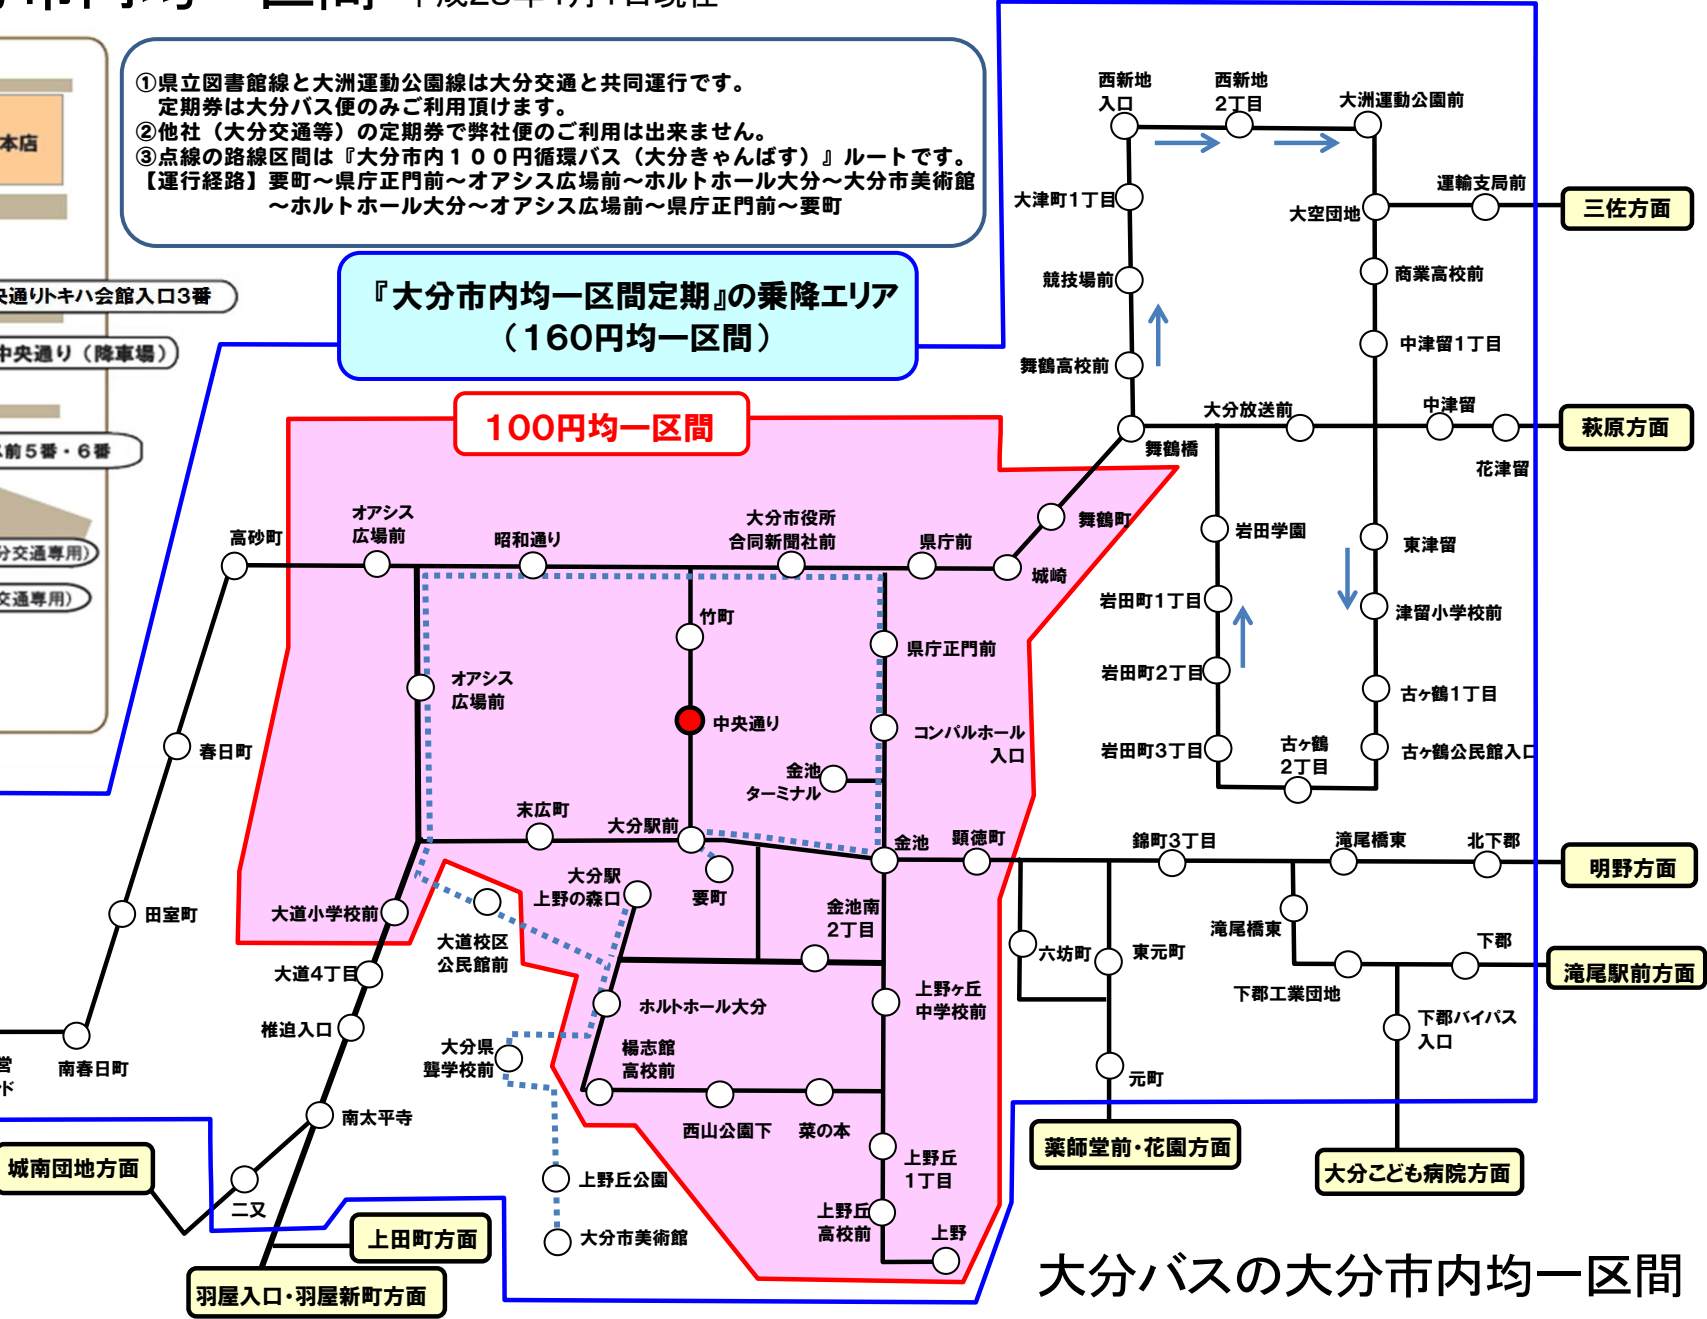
①県立図書館線と大洲運動公園線は大分交通と共同運行です。
定期券は大分バス便のみご利用頂けます。
②他社（大分交通等）の定期券で弊社便のご利用は出来ません。
③点線の路線区間は『大分市内１００円循環バス（大分きゃんばす）』ルートです。
【運行経路】要町～県庁正門前～オアシス広場前～ホルトホール大分～大分市美術館～ホルトホール大分～オアシス広場前～県庁正門前～要町

本店
央通りトキハ会館入口3番
中央通り（降車場）
前5番・6番
分交通専用)
交通専用)

『大分市内均一区間定期』の乗降エリア
（160円均一区間）

100円均一区間

西新地入口
西新地2丁目
大洲運動公園前
大津町1丁目
運輸支局前
大空団地
三佐方面
競技場前
商業高校前
中津留1丁目
舞鶴高校前
大分放送前
中津留
萩原方面
舞鶴橋
花津留
舞鶴町
岩田学園
東津留
城崎
岩田町1丁目
津留小学校前
岩田町2丁目
古ヶ鶴1丁目
岩田町3丁目
古ヶ鶴2丁目
古ヶ鶴公民館入口
高砂町
オアシス広場前
昭和通り
大分市役所合同新聞社前
県庁前
竹町
県庁正門前
オアシス広場前
中央通り
コンパルホール入口
金池ターミナル
春日町
末広町
大分駅前
金池
顕徳町
錦町3丁目
滝尾橋東
北下郡
明野方面
大分駅上野の森口
要町
田室町
大道小学校前
金池南2丁目
滝尾橋東
下郡
大道校区公民館前
六坊町
東元町
大道4丁目
滝尾駅前方面
下郡工業団地
ホルトホール大分
上野ヶ丘中学校前
椎迫入口
下郡バイパス入口
大分県聾学校前
揚志館高校前
南春日町
元町
南太平寺
西山公園下
菜の本
薬師堂前・花園方面
城南団地方面
上野丘公園
上野丘1丁目
大分こども病院方面
二又
上野丘高校前
上野
上田町方面
大分市美術館
羽屋入口・羽屋新町方面
大分バスの大分市内均一区間